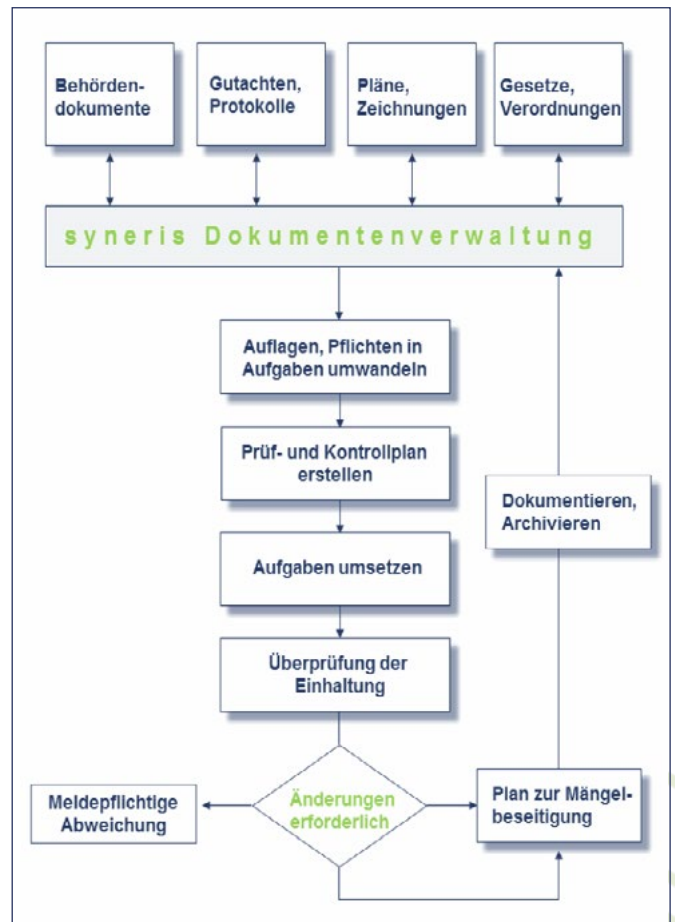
Behördendokumente

Gutachten, Protokolle

Pläne, Zeichnungen

Gesetze, Verordnungen

syneris Dokumentenverwaltung

Auflagen, Pflichten in Aufgaben umwandeln

Prüf- und Kontrollplan erstellen

Aufgaben umsetzen

Überprüfung der Einhaltung

Dokumentieren, Archivieren

Meldepflichtige Abweichung

Änderungen erforderlich

Plan zur Mängelbeseitigung